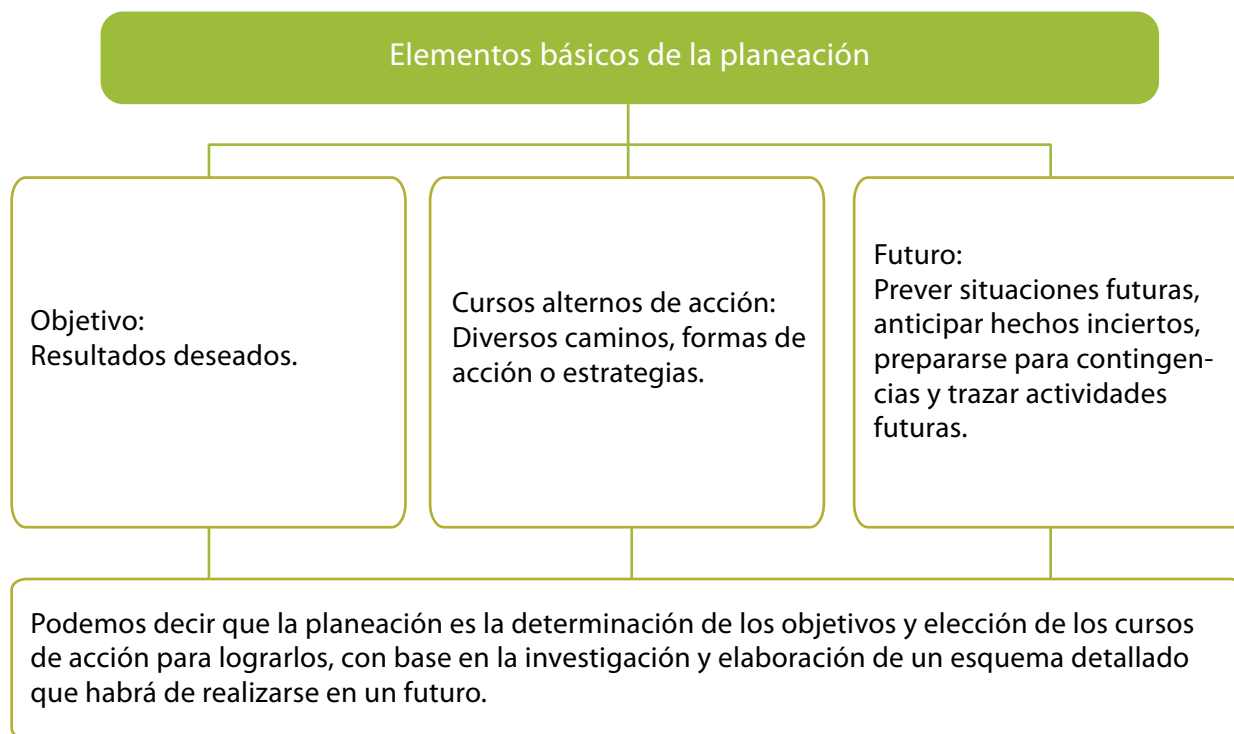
Elementos básicos de la planeación

Objetivo:
Resultados deseados.

Cursos alternos de acción:
Diversos caminos, formas de acción o estrategias.

Futuro:
Prever situaciones futuras, anticipar hechos inciertos, prepararse para contingencias y trazar actividades futuras.

Podemos decir que la planeación es la determinación de los objetivos y elección de los cursos de acción para lograrlos, con base en la investigación y elaboración de un esquema detallado que habrá de realizarse en un futuro.